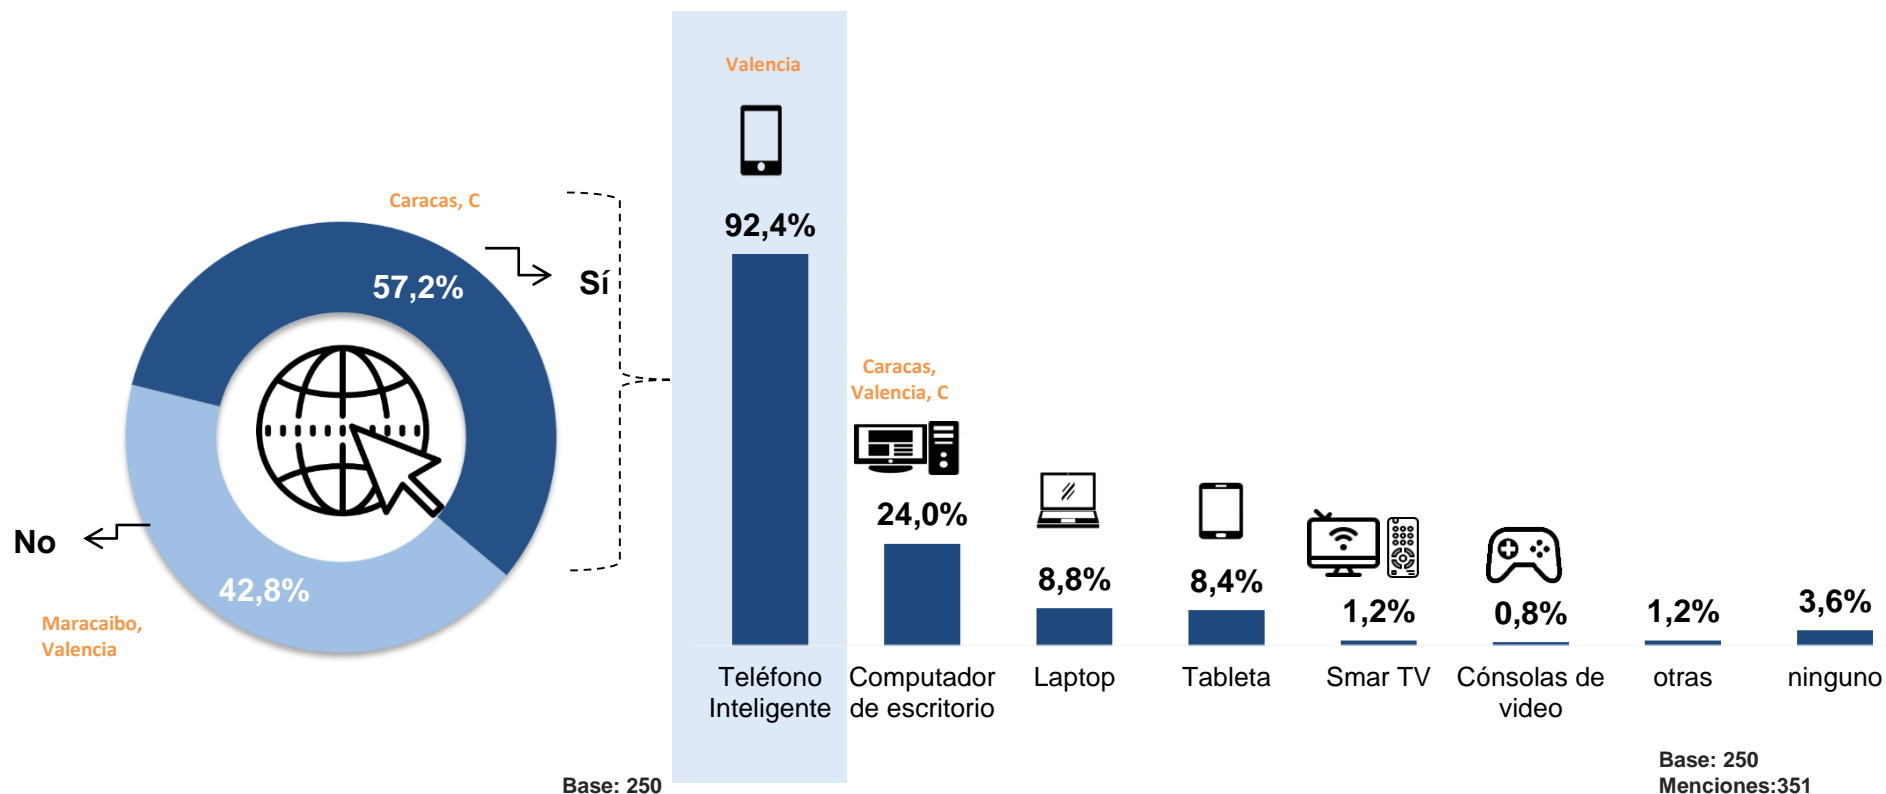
Caracas, C

57,2%

Sí

No

42,8%

Maracaibo, Valencia

Base: 250

Valencia

92,4%

Caracas, Valencia, C

24,0%

8,8%

8,4%

1,2%

0,8%

1,2%

3,6%

Teléfono Inteligente

Computador de escritorio

Laptop

Tableta

Smar TV

Cónsolas de video

otras

ninguno

Base: 250
Menciones:351